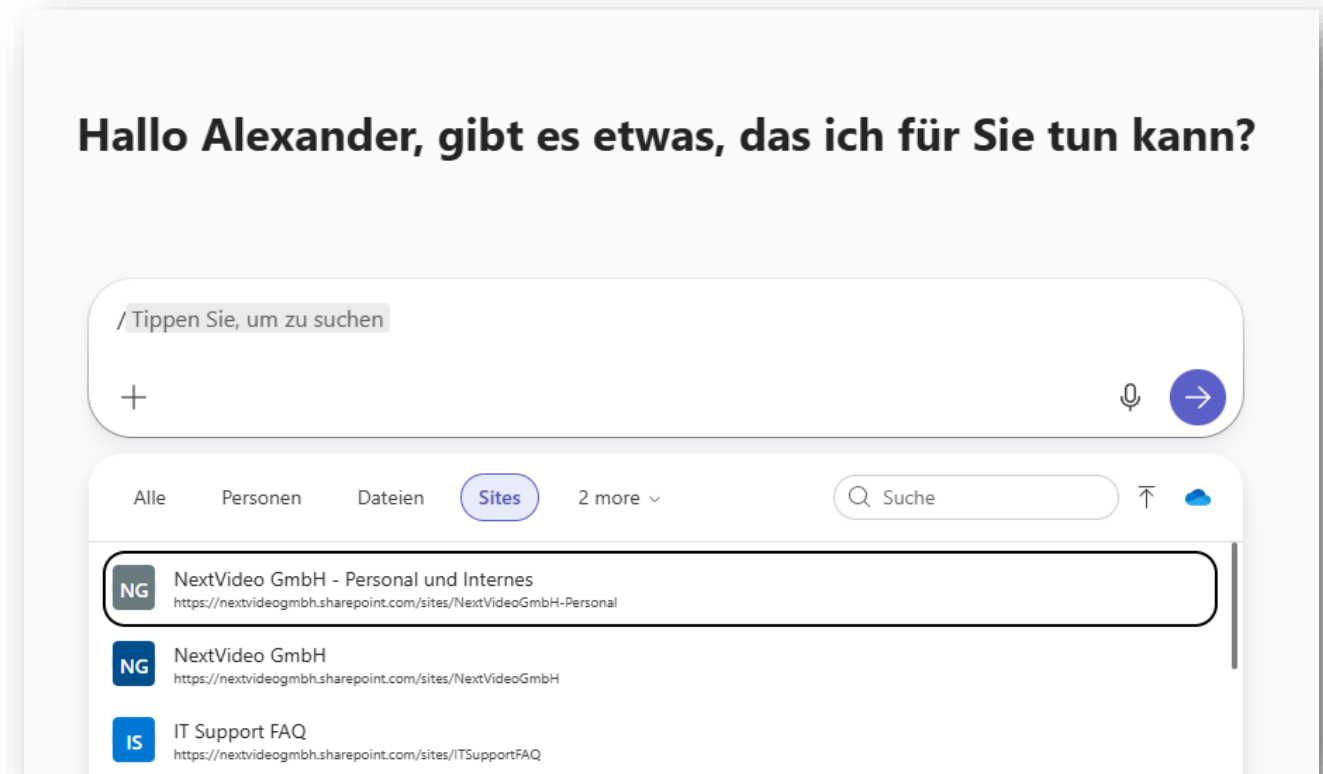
Hallo Alexander, gibt es etwas, das ich für Sie tun kann?

/ Tippen Sie, um zu suchen

+

Alle Personen Dateien Sites 2 more

Suche

NG NextVideo GmbH - Personal und Internes
https://nextvideogmbh.sharepoint.com/sites/NextVideoGmbH-Personal

NG NextVideo GmbH
https://nextvideogmbh.sharepoint.com/sites/NextVideoGmbH

IS IT Support FAQ
https://nextvideogmbh.sharepoint.com/sites/ITSupportFAQ